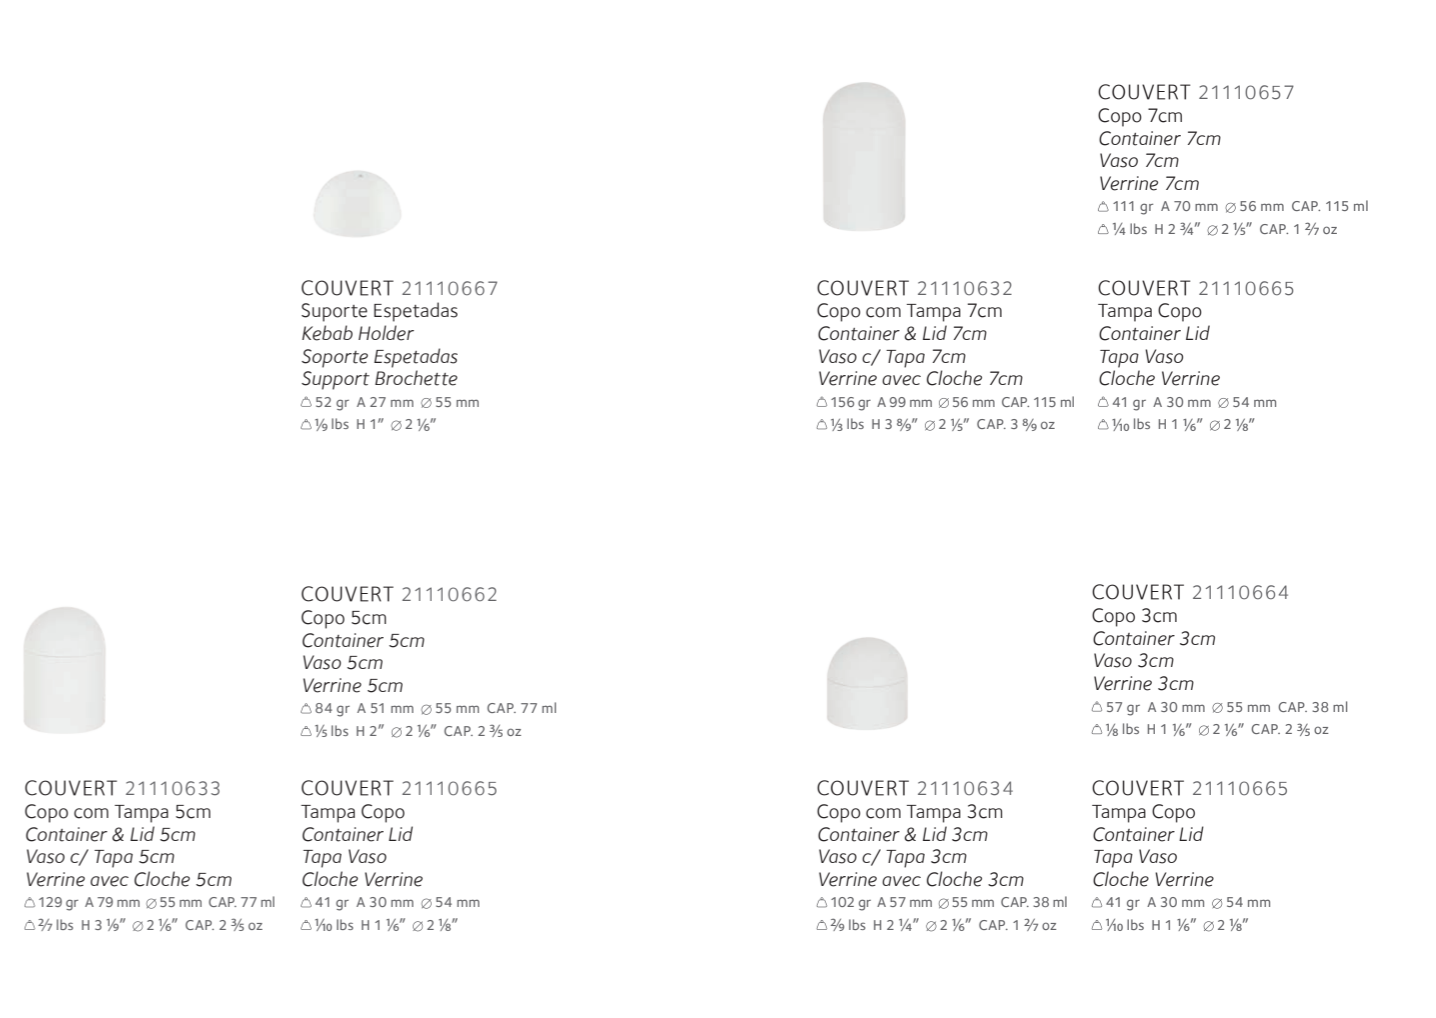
COUVERT 21110657
Copo 7cm
Container 7cm
Vaso 7cm
Verrine 7cm
△ 111 gr A 70 mm ⌀ 56 mm CAP. 115 ml
△ ¼ lbs H 2 ¾" ⌀ 2 ⅕" CAP. 1 $\frac{2}{7}$ oz

COUVERT 21110667
Suporte Espetadas
Kebab Holder
Soporte Espetadas
Support Brochette
△ 52 gr A 27 mm ⌀ 55 mm
△ ⅑ lbs H 1" ⌀ 2 ⅙"

COUVERT 21110632
Copo com Tampa 7cm
Container & Lid 7cm
Vaso c/ Tapa 7cm
Verrine avec Cloche 7cm
△ 156 gr A 99 mm ⌀ 56 mm CAP. 115 ml
△ ⅓ lbs H 3 ⅞" ⌀ 2 ⅕" CAP. 3 ⅞ oz

COUVERT 21110665
Tampa Copo
Container Lid
Tapa Vaso
Cloche Verrine
△ 41 gr A 30 mm ⌀ 54 mm
△ ⅒ lbs H 1 ⅙" ⌀ 2 ⅛"

COUVERT 21110662
Copo 5cm
Container 5cm
Vaso 5cm
Verrine 5cm
△ 84 gr A 51 mm ⌀ 55 mm CAP. 77 ml
△ ⅕ lbs H 2" ⌀ 2 ⅙" CAP. 2 ⅗ oz

COUVERT 21110664
Copo 3cm
Container 3cm
Vaso 3cm
Verrine 3cm
△ 57 gr A 30 mm ⌀ 55 mm CAP. 38 ml
△ ⅛ lbs H 1 ⅙" ⌀ 2 ⅙" CAP. 2 ⅗ oz

COUVERT 21110633
Copo com Tampa 5cm
Container & Lid 5cm
Vaso c/ Tapa 5cm
Verrine avec Cloche 5cm
△ 129 gr A 79 mm ⌀ 55 mm CAP. 77 ml
△ $\frac{2}{7}$ lbs H 3 ⅑" ⌀ 2 ⅙" CAP. 2 ⅗ oz

COUVERT 21110665
Tampa Copo
Container Lid
Tapa Vaso
Cloche Verrine
△ 41 gr A 30 mm ⌀ 54 mm
△ ⅒ lbs H 1 ⅙" ⌀ 2 ⅛"

COUVERT 21110634
Copo com Tampa 3cm
Container & Lid 3cm
Vaso c/ Tapa 3cm
Verrine avec Cloche 3cm
△ 102 gr A 57 mm ⌀ 55 mm CAP. 38 ml
△ $\frac{2}{9}$ lbs H 2 ¼" ⌀ 2 ⅙" CAP. 1 $\frac{2}{7}$ oz

COUVERT 21110665
Tampa Copo
Container Lid
Tapa Vaso
Cloche Verrine
△ 41 gr A 30 mm ⌀ 54 mm
△ ⅒ lbs H 1 ⅙" ⌀ 2 ⅛"